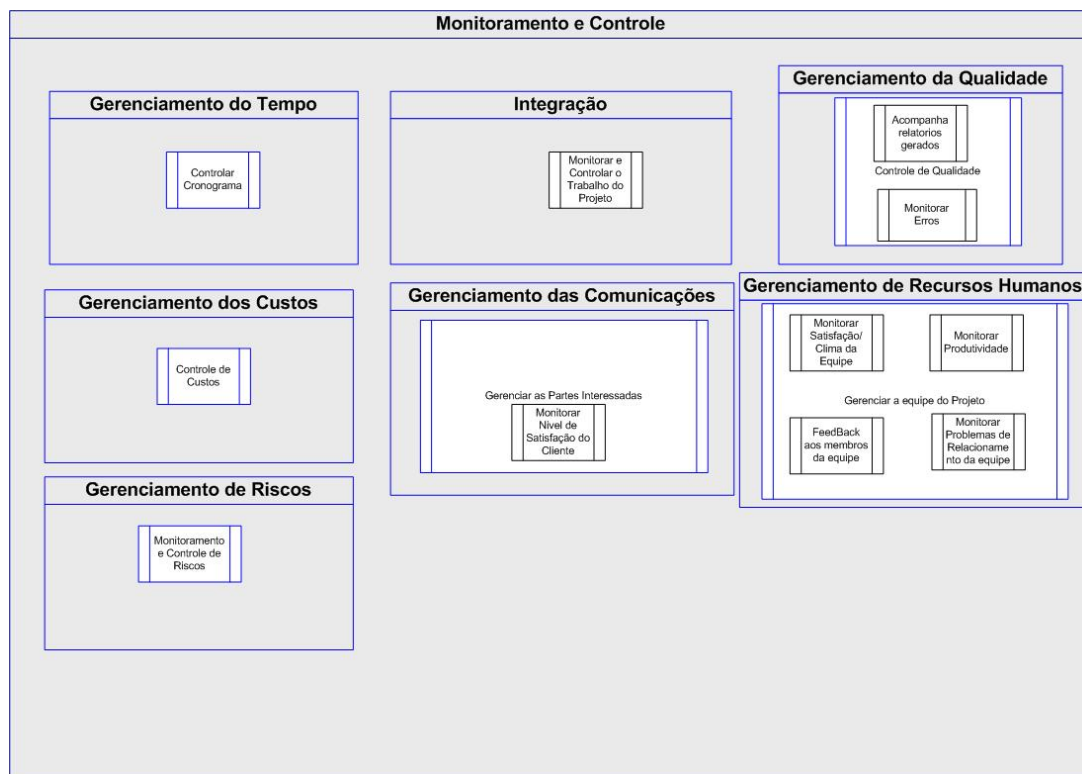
Monitoramento e Controle

Gerenciamento do Tempo

Controlar Cronograma

Integração

Monitorar e Controlar o Trabalho do Projeto

Gerenciamento da Qualidade

Acompanha relatorios gerados

Controle de Qualidade

Monitorar Erros

Gerenciamento dos Custos

Controle de Custos

Gerenciamento das Comunicações

Gerenciar as Partes Interessadas

Monitorar Nivel de Satisfação do Cliente

Gerenciamento de Recursos Humanos

Monitorar Satisfação/ Clima da Equipe

Monitorar Produtividade

Gerenciar a equipe do Projeto

FeedBack aos membros da equipe

Monitorar Problemas de Relacionamento da equipe

Gerenciamento de Riscos

Monitoramento e Controle de Riscos